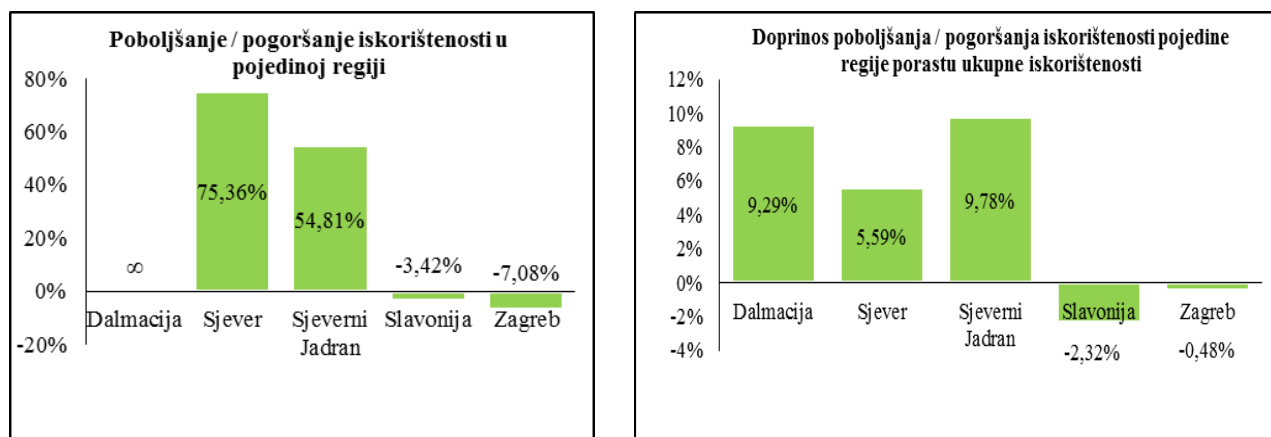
Poboljšanje / pogoršanje iskorištenosti u pojedinoj regiji

80%
60%
40%
20%
0%
-20%

∞
75,36%
54,81%
-3,42%
-7,08%

Dalmacija
Sjever
Sjeverni Jadran
Slavonija
Zagreb

Doprinos poboljšanja / pogoršanja iskorištenosti pojedine regije porastu ukupne iskorištenosti

12%
10%
8%
6%
4%
2%
0%
-2%
-4%

9,29%
5,59%
9,78%
-2,32%
-0,48%

Dalmacija
Sjever
Sjeverni Jadran
Slavonija
Zagreb